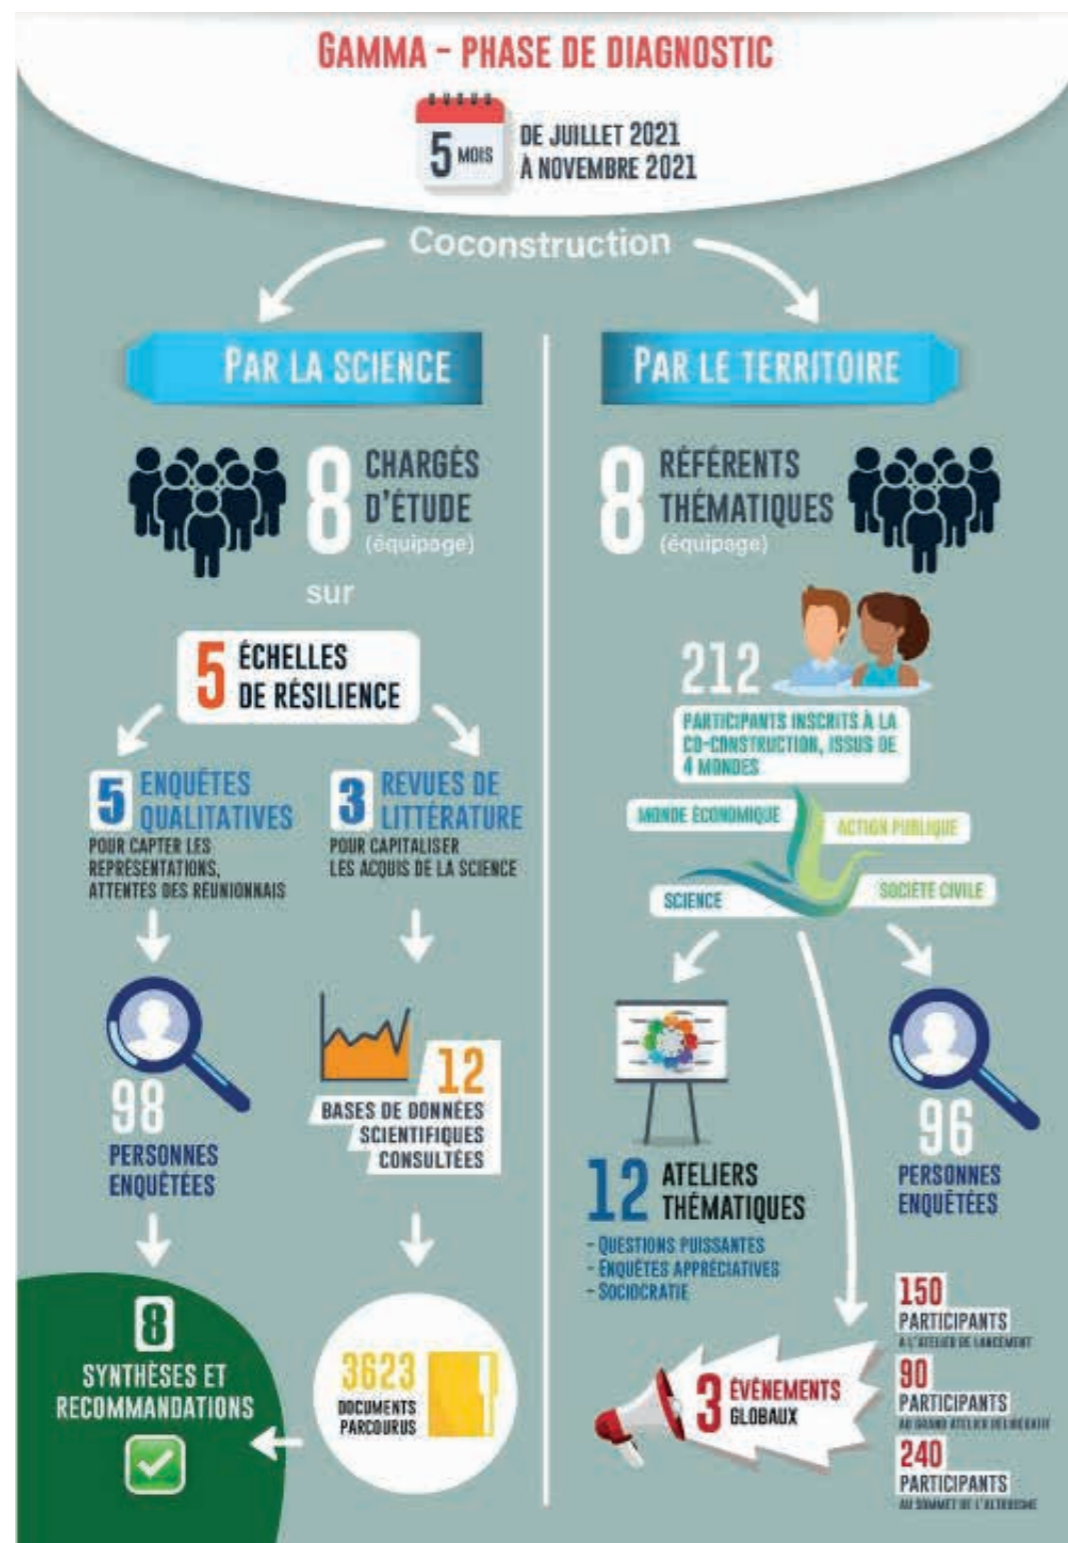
GAMMA - PHASE DE DIAGNOSTIC

5 MOIS DE JUILLET 2021 À NOVEMBRE 2021

Coconstruction

PAR LA SCIENCE

8 CHARGÉS D'ÉTUDE (équipage)

sur

5 ÉCHELLES DE RÉSILIENCE

5 ENQUÊTES QUALITATIVES POUR CAPTER LES REPRÉSENTATIONS, ATTENTES DES REUNIONNAIS

3 REVUES DE LITTÉRATURE POUR CAPITALISER LES ACQUIS DE LA SCIENCE

98 PERSONNES ENQUÊTÉES

12 BASES DE DONNÉES SCIENTIFIQUES CONSULTÉES

8 SYNTHÈSES ET RECOMMANDATIONS

3623 DOCUMENTS PARCOURUS

PAR LE TERRITOIRE

8 RÉFÉRENTS THÉMATIQUES (équipage)

212 PARTICIPANTS INSCRITS À LA CO-CONSTRUCTION, ISSUS DE 4 MONDES

MONDE ÉCONOMIQUE
ACTION PUBLIQUE
SCIENCE
SOCIÉTÉ CIVILE

12 ATELIERS THÉMATIQUES
- QUESTIONS PUISSANTES
- ENQUÊTES APPRÉCIATIVES
- SOCIOCRATIE

96 PERSONNES ENQUÊTÉES

3 ÉVÉNEMENTS GLOBAUX

150 PARTICIPANTS À L'ATELIER DE LANCEMENT
90 PARTICIPANTS AU GRAND ATELIER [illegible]
240 PARTICIPANTS AU SOMMET DE L'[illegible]